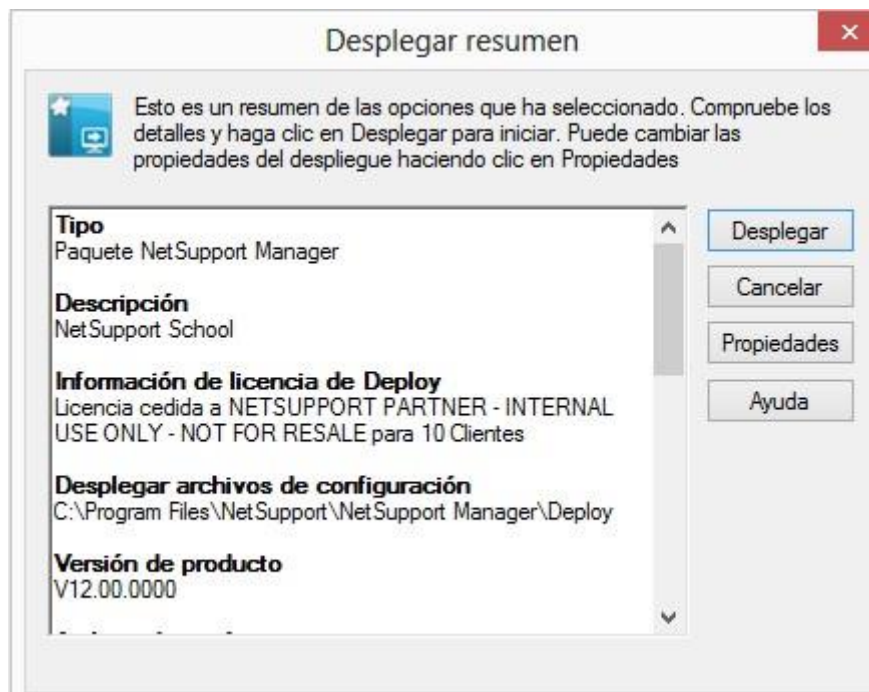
Desplegar resumen

Esto es un resumen de las opciones que ha seleccionado. Compruebe los detalles y haga clic en Desplegar para iniciar. Puede cambiar las propiedades del despliegue haciendo clic en Propiedades

Tipo
Paquete NetSupport Manager

Descripción
NetSupport School

Información de licencia de Deploy
Licencia cedida a NETSUPPORT PARTNER - INTERNAL USE ONLY - NOT FOR RESALE para 10 Clientes

Desplegar archivos de configuración
C:\Program Files\NetSupport\NetSupport Manager\Deploy

Versión de producto
V12.00.0000

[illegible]

Desplegar

Cancelar

Propiedades

Ayuda